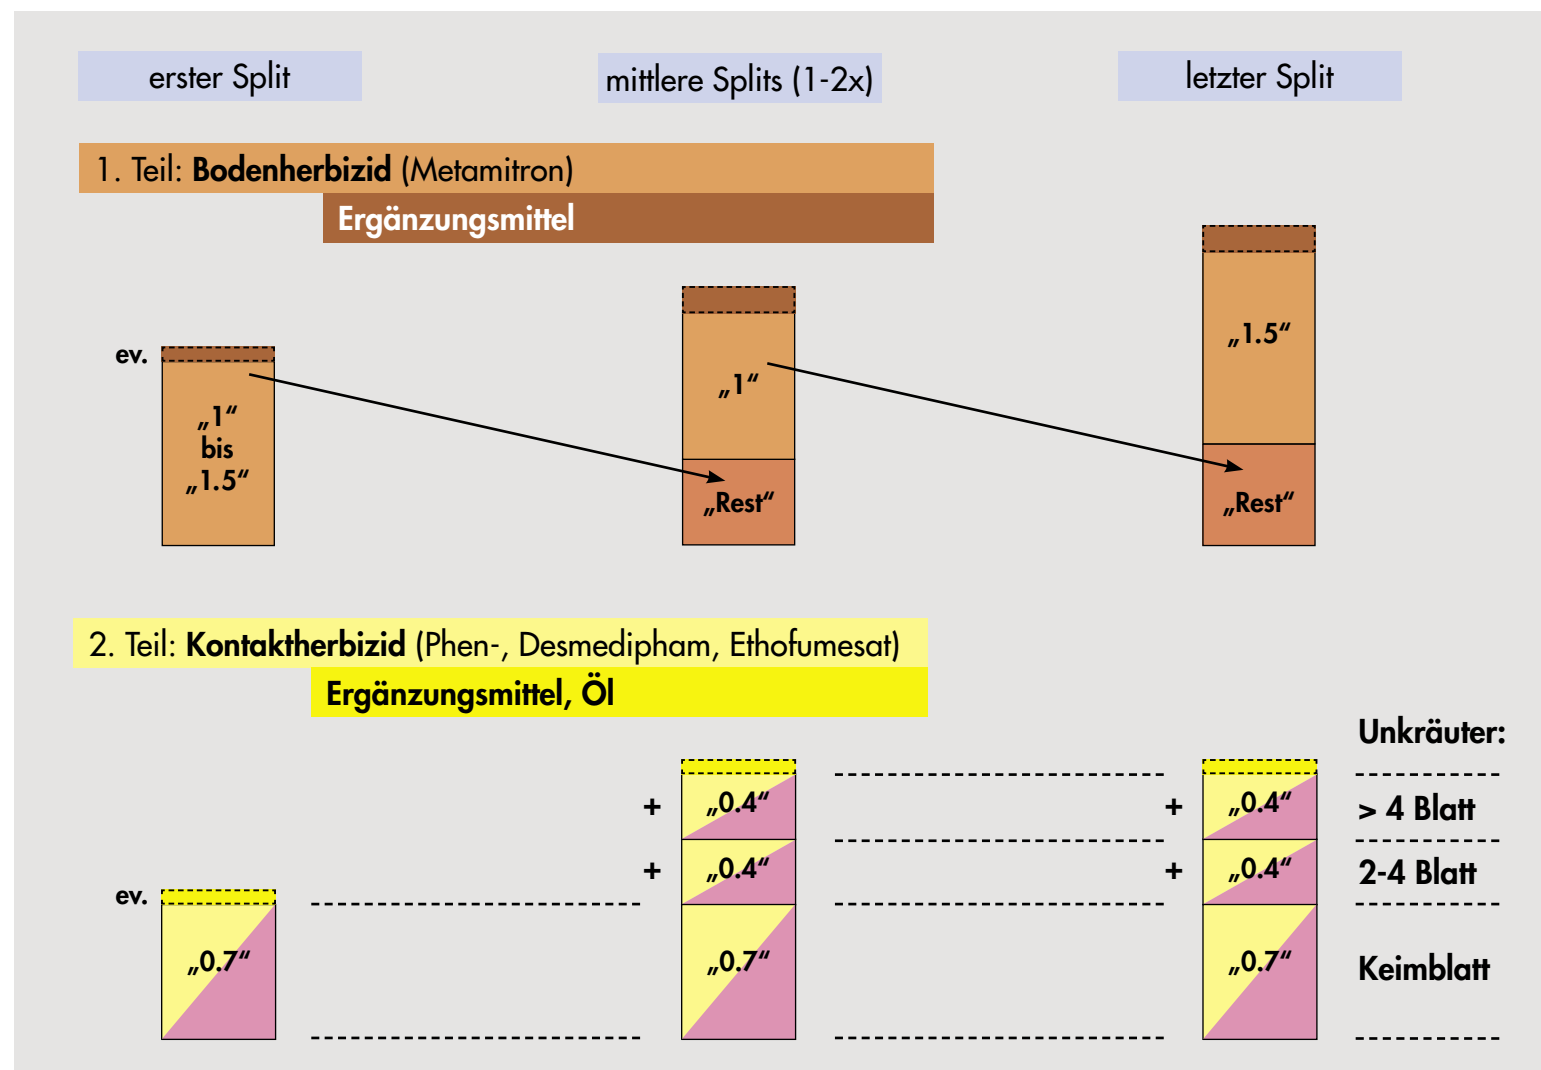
erster Split

mittlere Splits (1-2x)

letzter Split

1. Teil: **Bodenherbizid** (Metamitron)

Ergänzungsmittel

ev.

„1“ bis „1.5“

„1“

„Rest“

„1.5“

„Rest“

2. Teil: **Kontaktherbizid** (Phen-, Desmedipham, Ethofumesat)

Ergänzungsmittel, Öl

Unkräuter:

+ „0.4“

+ „0.4“

+ „0.4“

+ „0.4“

> 4 Blatt

2-4 Blatt

ev.

„0.7“

„0.7“

„0.7“

Keimblatt